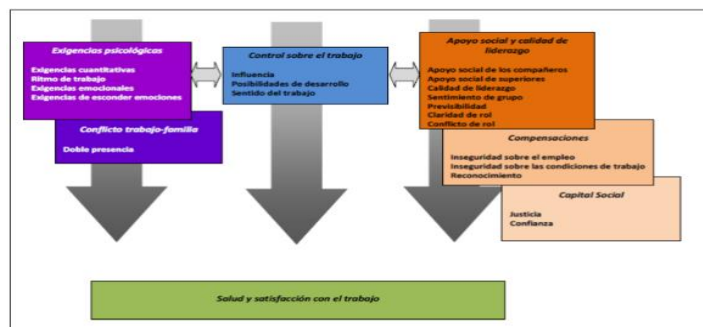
Exigencias psicológicas

Exigencias cuantitativas
Ritmo de trabajo
Exigencias emocionales
Exigencias de esconder emociones

Conflicto trabajo-familia

Doble presencia

Control sobre el trabajo

Influencia
Posibilidades de desarrollo
Sentido del trabajo

Apoyo social y calidad de liderazgo

Apoyo social de los compañeros
Apoyo social de superiores
Calidad de liderazgo
Sentimiento de grupo
Previsibilidad
Claridad de rol
Conflicto de rol

Compensaciones

Inseguridad sobre el empleo
Inseguridad sobre las condiciones de trabajo
Reconocimiento

Capital Social

Justicia
Confianza

Salud y satisfacción con el trabajo